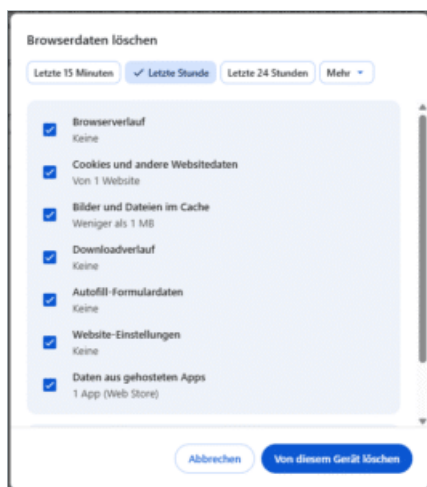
Browserdaten löschen

Letzte 15 Minuten
✓ Letzte Stunde
Letzte 24 Stunden
Mehr

Browserverlauf
Keine

Cookies und andere Websitedaten
Von 1 Website

Bilder und Dateien im Cache
Weniger als 1 MB

Downloadverlauf
Keine

Autofill-Formulardaten
Keine

Website-Einstellungen
Keine

Daten aus gehosteten Apps
1 App (Web Store)

Abbrechen
Von diesem Gerät löschen